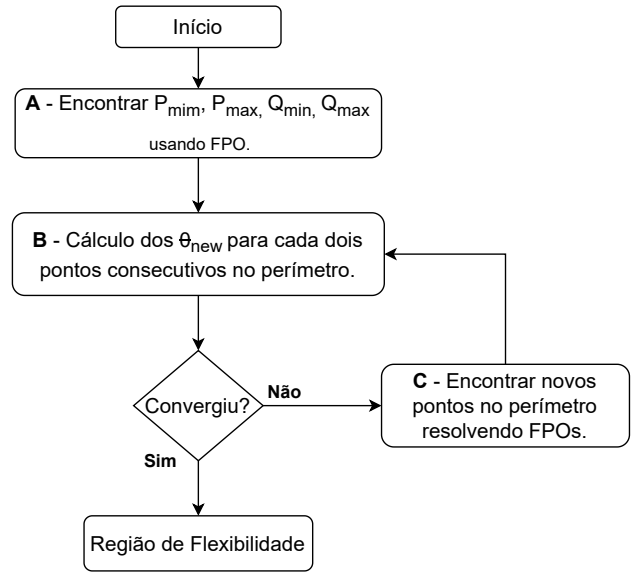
Início

A - Encontrar $P_{mim}$, $P_{max,}$ $Q_{min,}$ $Q_{max}$ usando FPO.

B - Cálculo dos $\theta_{new}$ para cada dois pontos consecutivos no perímetro.

Convergiu?

Não

C - Encontrar novos pontos no perímetro resolvendo FPOs.

Sim

Região de Flexibilidade